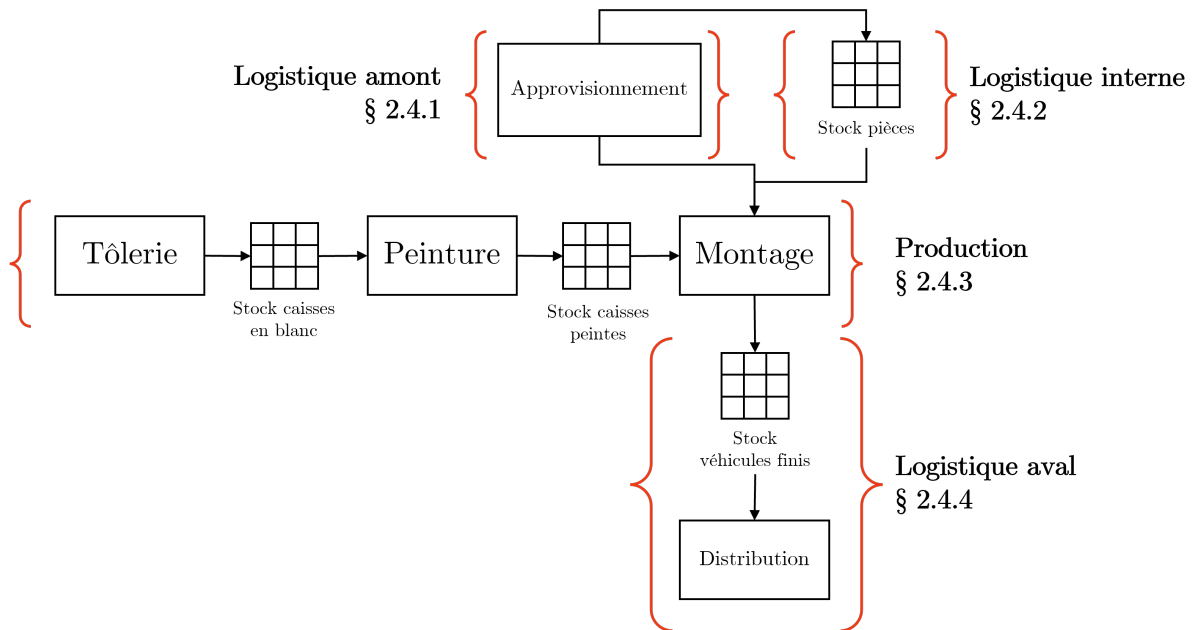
Logistique amont
§ 2.4.1

Approvisionnement

Stock pièces

Logistique interne
§ 2.4.2

Tôlerie

Stock caisses en blanc

Peinture

Stock caisses peintes

Montage

Production
§ 2.4.3

Stock véhicules finis

Distribution

Logistique aval
§ 2.4.4